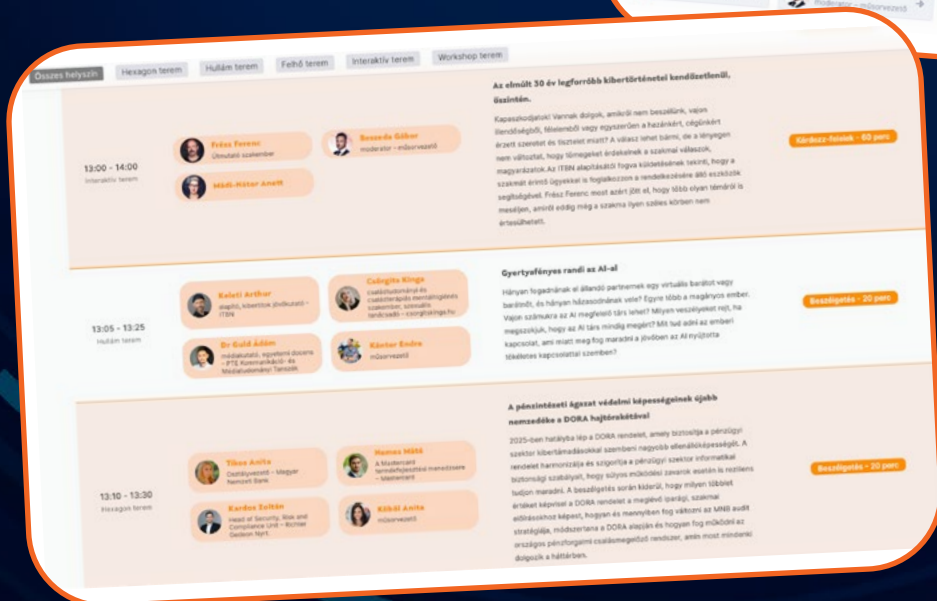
moderátor – műsorvezető

Összes helyszín | Hexagon terem | Hullám terem | Felhő terem | Interaktív terem | Workshop terem

13:00 - 14:00
Interaktív terem

Frész Ferenc
Útmutató szakember

Bozsoda Gábor
moderátor – műsorvezető

Mádi-Hátor Anett

Az elmúlt 30 év legforróbb kibertörténetei kendőzetlenül, őszintén.

Kapaszkodjatok! Vannak dolgok, amikről nem beszélünk, vajon illendőségből, félelemből vagy egyszerűen a hozzánk, cégünkért érzett szeretet és tisztelet miatt? A válasz lehet bármi, de a lényegen nem változtat, hogy tömegeket érdekelnek a szakmai válaszok, magyarázatok. Az ITBN alapításától fogva küldetésének tekinti, hogy a szakmát érintő ügyekkel is foglalkozzon a rendelkezésére álló eszközök segítségével. Frész Ferenc most azért jött el, hogy több olyan témáról is meséljen, amiről eddig még a szakma ilyen széles körben nem értesülhetett.

Kérdezz-felelek - 60 perc

13:05 - 13:25
Hullám terem

Keleti Arthur
alapító, kibertitok (indikuszi) – ITBN

Csöngite Kinga
családkutatónál és családterápiás mentálhigiénés szakember, szexuális tanácsadó – csongitekinga.hu

Dr Gulil Ádám
médiakutató, egyetemi docens – PTE Kommunikáció- és Médiatudományi Tanszék

Kántor Endre
műsorvezető

Gyertyafényes randi az AI-al

Hányan fogadnának el állandó partnernek egy virtuális barátot vagy barátnőt, és hányan házasodnának vele? Egyre több a magányos ember. Vajon számukra az AI megfelelő társ lehet? Milyen veszélyeket rejt, ha megszokjuk, hogy az AI társ mindig megért? Mit tud adni az emberi kapcsolat, ami miatt meg fog maradni a jövőben az AI nyújtotta tökéletes kapcsolattal szemben?

Beszélgetés - 20 perc

13:10 - 13:30
Hexagon terem

Tikos Anita
Osztályvezető – Magyar Nemzeti Bank

Nemes Máté
A Mastercard termékfejlesztési menedzsere – Mastercard

Kardos Zoltán
Head of Security, Risk and Compliance Unit – Richter Gedeon Nyrt.

Köböl Anita
műsorvezető

A pénzintézeti ágazat védelmi képességeinek újabb nemzedéke a DORA hajtóerejével

2025-ben hatályba lép a DORA rendelet, amely biztosítja a pénzügyi szektor kibertámadásokkal szembeni nagyobb ellenállóképességét. A rendelet harmonizálja és szigorítja a pénzügyi szektor informatikai biztonsági szabályait, hogy súlyos működési zavarok esetén is reziliens tudjon maradni. A beszélgetés során kiderül, hogy milyen többlet értéket képvisel a DORA rendelet a megelőző iparági, szakmai előírásokhoz képest, hogyan és mennyiben fog változni az MNB audit stratégiája, módszertana a DORA alapján és hogyan fog működni az országos pénzforgalmi csalásmegelőző rendszer, amin most mindenki dolgozik a háttérben.

Beszélgetés - 20 perc